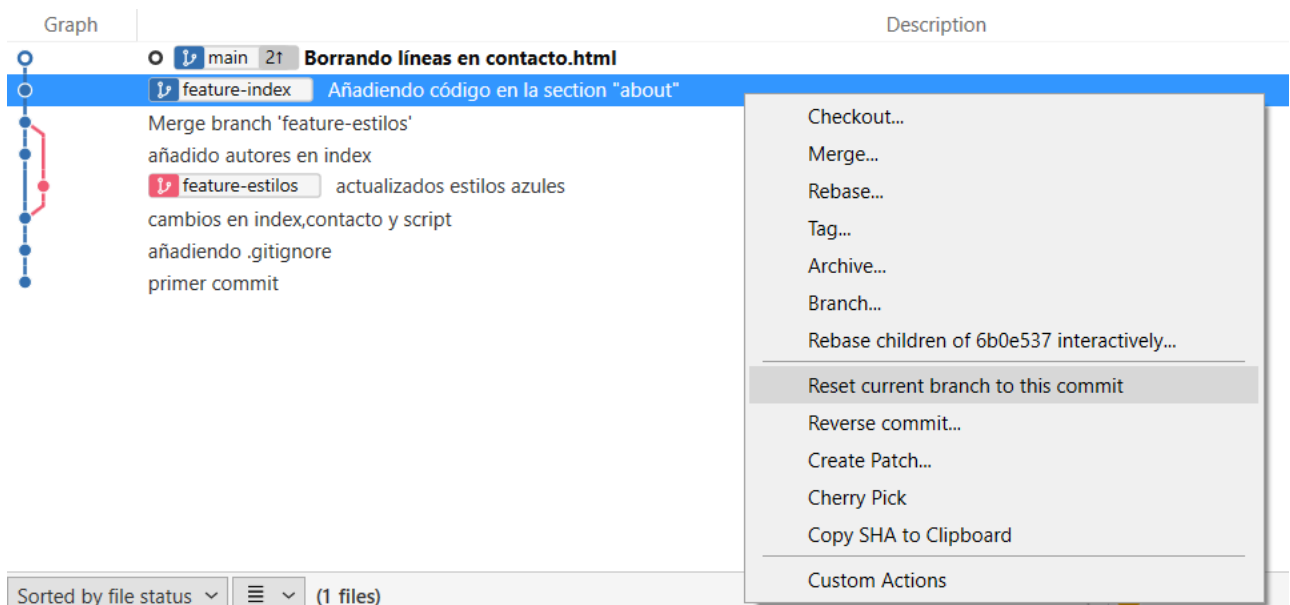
Graph

Description

main 2↑ **Borrando líneas en contacto.html**

feature-index Añadiendo código en la section "about"

Merge branch 'feature-estilos'

añadido autores en index

feature-estilos actualizados estilos azules

cambios en index,contacto y script

añadiendo .gitignore

primer commit

Checkout...
Merge...
Rebase...
Tag...
Archive...
Branch...
Rebase children of 6b0e537 interactively...
Reset current branch to this commit
Reverse commit...
Create Patch...
Cherry Pick
Copy SHA to Clipboard
Custom Actions

Sorted by file status ∨ ≡ ∨ (1 files)